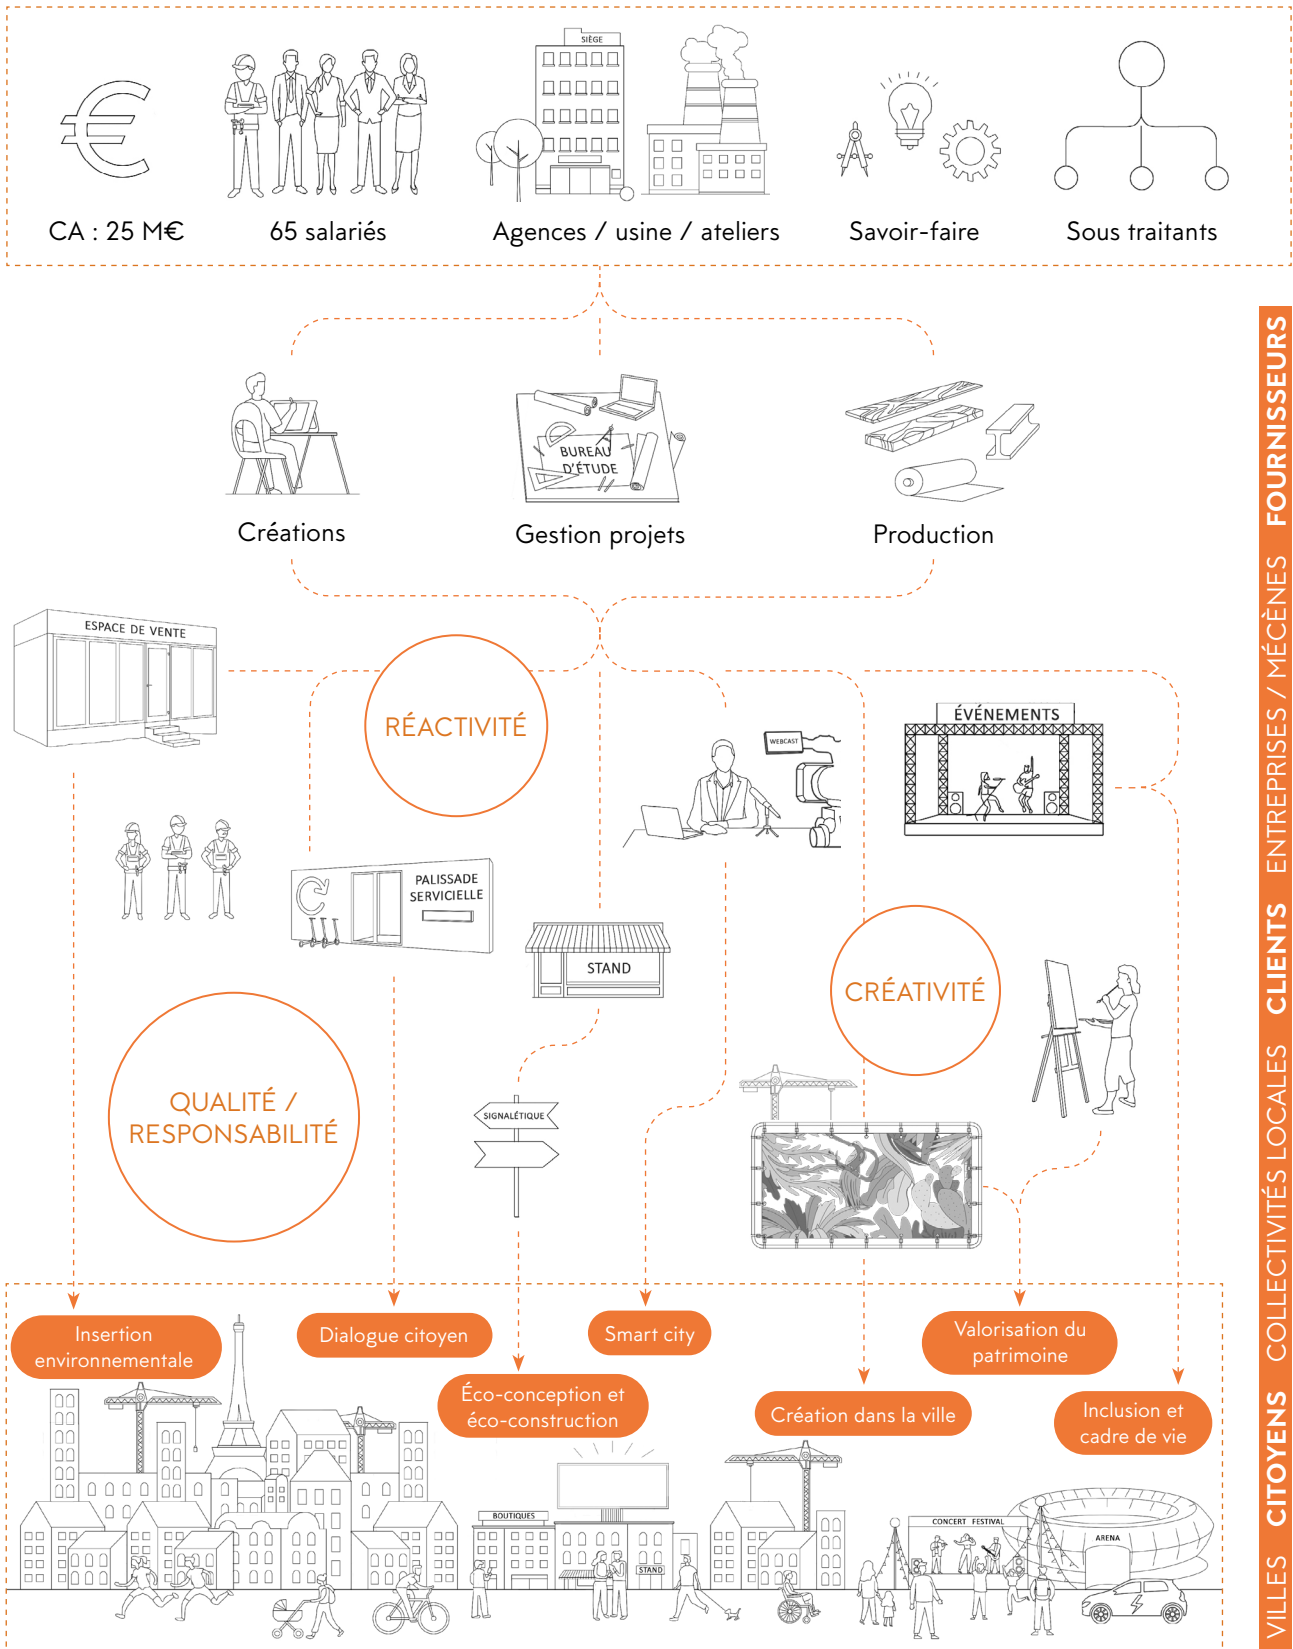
CA : 25 M€

65 salariés

SIÈGE

Agences / usine / ateliers

Savoir-faire

Sous traitants

FOURNISSEURS

Créations

BUREAU D'ÉTUDE

Gestion projets

Production

ESPACE DE VENTE

RÉACTIVITÉ

WEBCAST

ÉVÉNEMENTS

ENTREPRISES / MÉCÈNES

PALISSADE SERVICIELLE

STAND

CRÉATIVITÉ

CLIENTS

QUALITÉ / RESPONSABILITÉ

SIGNALÉTIQUE

COLLECTIVITÉS LOCALES

Insertion environnementale

Dialogue citoyen

Smart city

Valorisation du patrimoine

Éco-conception et éco-construction

Création dans la ville

Inclusion et cadre de vie

BOUTIQUES

STAND

CONCERT FESTIVAL

ARENA

VILLES CITOYENS